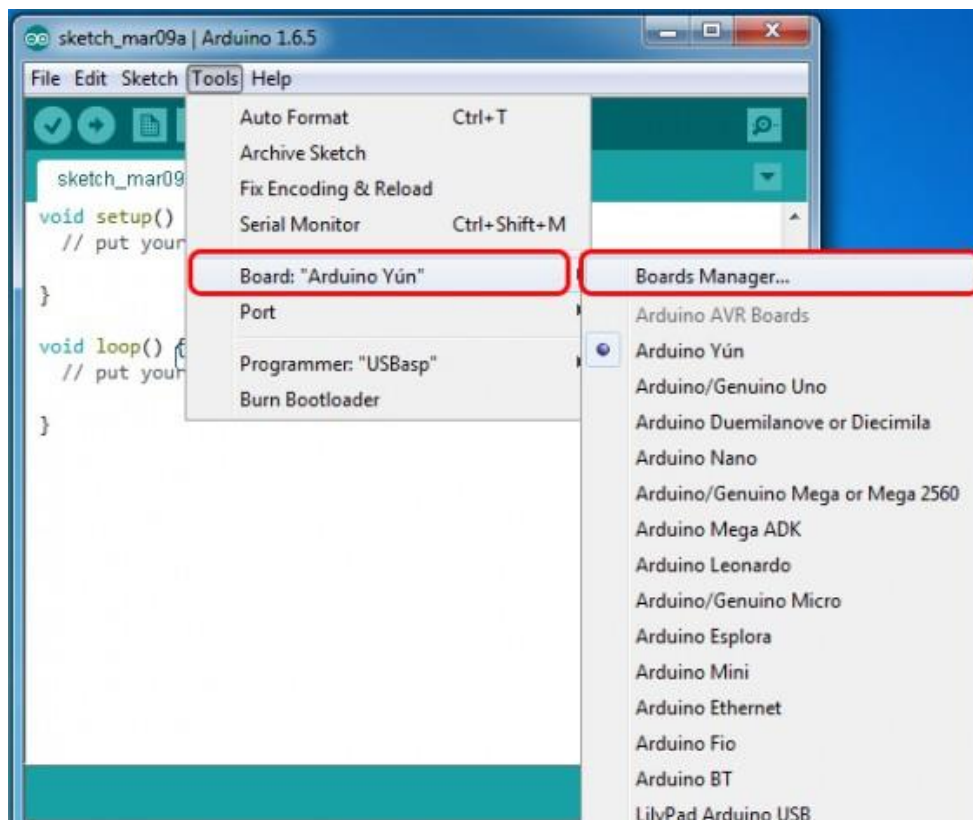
sketch_mar09a | Arduino 1.6.5

File Edit Sketch Tools Help

sketch_mar09

void setup()
  // put your

}

void loop() {
  // put your

}

Auto Format Ctrl+T
Archive Sketch
Fix Encoding & Reload
Serial Monitor Ctrl+Shift+M
Board: "Arduino Yún"
Port
Programmer: "USBasp"
Burn Bootloader

Boards Manager...
Arduino AVR Boards
Arduino Yún
Arduino/Genuino Uno
Arduino Duemilanove or Diecimila
Arduino Nano
Arduino/Genuino Mega or Mega 2560
Arduino Mega ADK
Arduino Leonardo
Arduino/Genuino Micro
Arduino Esplora
Arduino Mini
Arduino Ethernet
Arduino Fio
Arduino BT
LilyPad Arduino USB